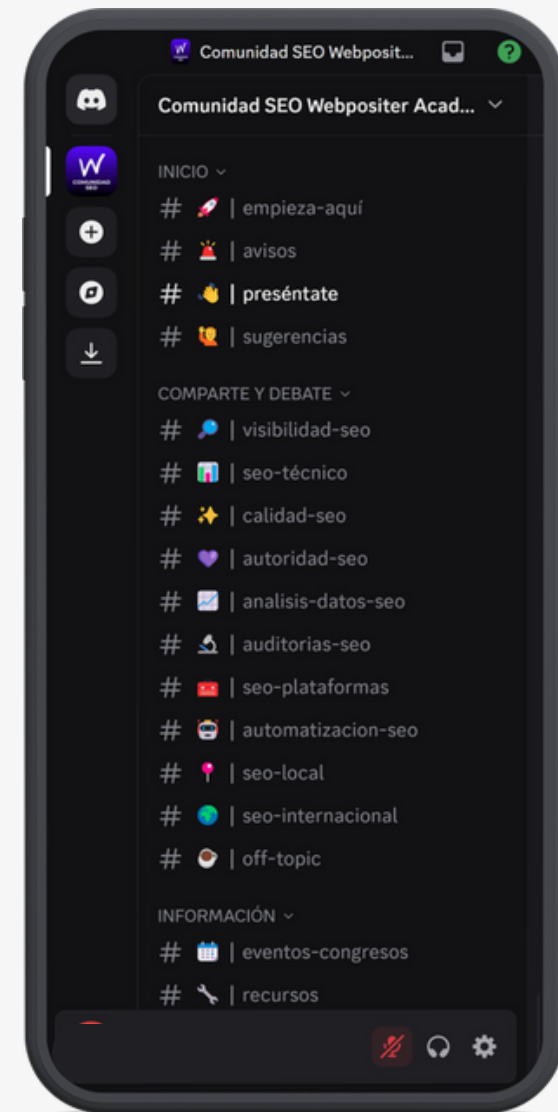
Comunidad SEO Webposit...

Comunidad SEO Webpositer Acad...

INICIO

# 🚀 | empieza-aquí

# 🚨 | avisos

# 👋 | preséntate

# 🙋 | sugerencias

COMPARTE Y DEBATE

# 🔎 | visibilidad-seo

# 📊 | seo-técnico

# ✨ | calidad-seo

# 💜 | autoridad-seo

# 📈 | analisis-datos-seo

# 🔬 | auditorias-seo

# 📼 | seo-plataformas

# 🤖 | automatizacion-seo

# 📍 | seo-local

# 🌍 | seo-internacional

# ☕ | off-topic

INFORMACIÓN

# 📅 | eventos-congresos

# 🔧 | recursos